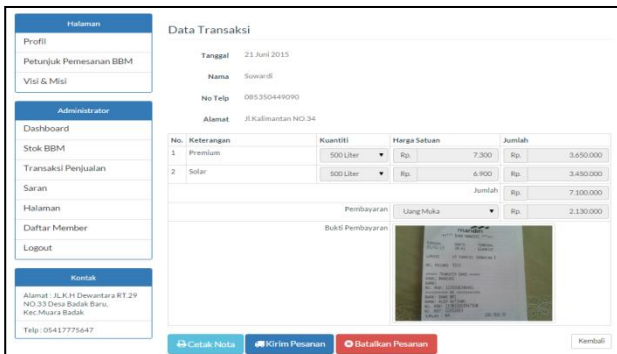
Halaman

Profil

Petunjuk Pemesanan BBM

Visi & Misi

Administrator

Dashboard

Stok BBM

Transaksi Penjualan

Saran

Halaman

Daftar Member

Logout

Kontak

Alamat : Jl.K.H Dewantara RT.29 NO.33 Desa Badak Baru, Kec.Muara Badak

Telp : 05417775647

Data Transaksi

Tanggal 21 Juni 2015

Nama Suwardi

No Telp 085350449090

Alamat Jl.Kalimantan NO.34

| No. | Keterangan | Kuantiti | Harga Satuan | Jumlah |
|---|---|---|---|---|
| 1 | Premium | 500 Liter ▾ | Rp. 7.300 | Rp. 3.650.000 |
| 2 | Solar | 500 Liter ▾ | Rp. 6.900 | Rp. 3.450.000 |
| | | | Jumlah | Rp. 7.100.000 |
| | | Pembayaran | Uang Muka ▾ | Rp. 2.130.000 |
| | | Bukti Pembayaran | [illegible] | |

Cetak Nota

Kirim Pesanan

Batalkan Pesanan

Kembali